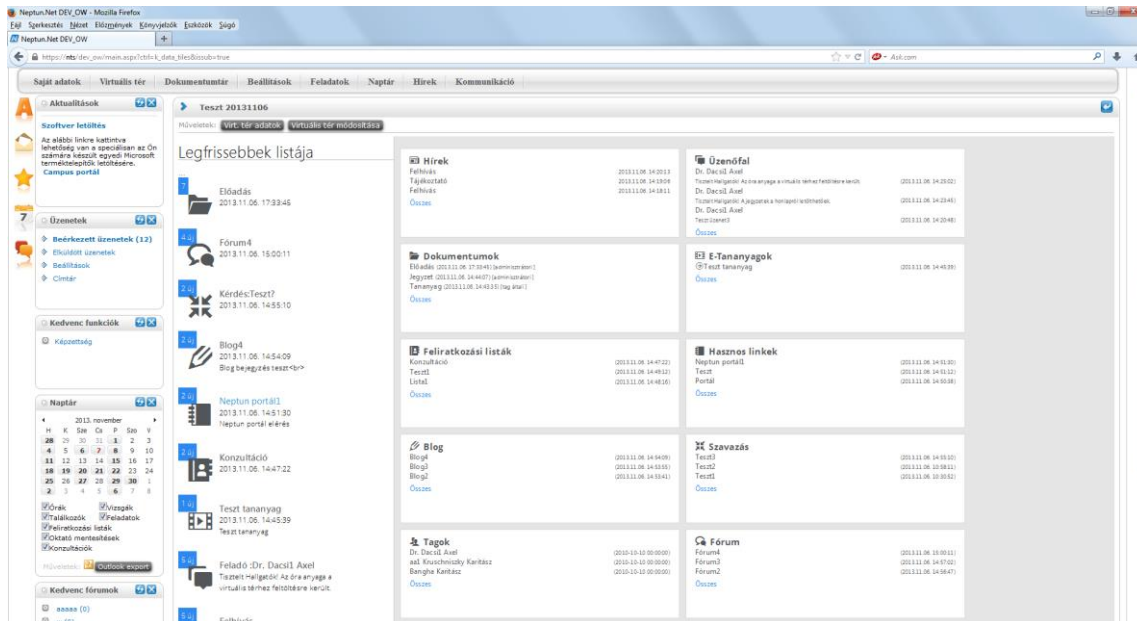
Neptun.Net DEV_OW - Mozilla Firefox
Fájl Szerkesztés Nézet Előzmények Könyvjelzők Eszközök Súgó
Neptun.Net DEV_OW
https://nts/dev_ow/main.aspx?ctrl=k_data_tiles&isub=true
Ask.com

Saját adatok Virtuális tér Dokumentumtár Beállítások Feladatok Naptár Hírek Kommunikáció

Aktualitások
Szoftver letöltés
Az alábbi linkre kattintva lehetősége van a speciálisan az Ön számára készült egyedi Microsoft termékteleptők letöltésére.
Campus portál

Üzenetek
Beérkezett üzenetek (12)
Elküldött üzenetek
Beállítások
Címtár

Kedvenc funkciók
Képzettség

Naptár
2013. november
| H | K | Sze | Cs | P | Szo | V |
|---|---|---|---|---|---|---|
| 28 | 29 | 30 | 31 | 1 | 2 | 3 |
| 4 | 5 | 6 | 7 | 8 | 9 | 10 |
| 11 | 12 | 13 | 14 | 15 | 16 | 17 |
| 18 | 19 | 20 | 21 | 22 | 23 | 24 |
| 25 | 26 | 27 | 28 | 29 | 30 | 1 |
| 2 | 3 | 4 | 5 | 6 | 7 | 8 |
Órák
Vizsgák
Találkozók
Feladatok
Feliratkozási listák
Oktató mentesítések
Konzultációk
Műveletek: Outlook export

Kedvenc fórumok
aaaaa (0)

Teszt 20131106
Műveletek: Virt. tér adatok Virtuális tér módosítása

Legfrissebbek listája
7
Előadás
2013.11.06. 17:33:45
4 új
Fórum4
2013.11.06. 15:00:11
2 új
Kérdés:Teszt?
2013.11.06. 14:55:10
2 új
Blog4
2013.11.06. 14:54:09
Blog bejegyzés teszt<br>
2 új
Neptun portál1
2013.11.06. 14:51:30
Neptun portál elérés
2 új
Konzultáció
2013.11.06. 14:47:22
1 új
Teszt tananyag
2013.11.06. 14:45:39
Teszt tananyag
5 új
Feladó :Dr. Dacsi1 Axel
Tisztelt Hallgatók! Az óra anyaga a virtuális térhez feltöltésre került.
5 új
Felhívás

Hírek
Felhívás 2013.11.06. 14:20:13
Tájékoztató 2013.11.06. 14:19:09
Felhívás 2013.11.06. 14:18:11
Összes

Üzenőfal
Dr. Dacsi1 Axel
Tisztelt Hallgatók! Az óra anyaga a virtuális térhez feltöltésre került. (2013.11.06. 14:25:02)
Dr. Dacsi1 Axel
Tisztelt Hallgatók! A jegyzetek a honlapról letölthetők. (2013.11.06. 14:23:45)
Dr. Dacsi1 Axel
Teszt üzenet3 (2013.11.06. 14:20:48)
Összes

Dokumentumok
Előadás (2013.11.06. 17:33:45) [adminisztrátor]
Jegyzet (2013.11.06. 14:44:07) [adminisztrátor]
Tananyag (2013.11.06. 14:43:35) [tag által]
Összes

E-Tananyagok
Teszt tananyag (2013.11.06. 14:45:39)
Összes

Feliratkozási listák
Konzultáció (2013.11.06. 14:47:22)
Teszt1 (2013.11.06. 14:49:12)
Lista1 (2013.11.06. 14:48:16)
Összes

Hasznos linkek
Neptun portál1 (2013.11.06. 14:51:30)
Teszt (2013.11.06. 14:51:12)
Portál (2013.11.06. 14:50:38)
Összes

Blog
Blog4 (2013.11.06. 14:54:09)
Blog3 (2013.11.06. 14:53:55)
Blog2 (2013.11.06. 14:53:41)
Összes

Szavazás
Teszt3 (2013.11.06. 14:03:10)
Teszt2 (2013.11.06. 10:58:11)
Teszt1 (2013.11.06. 10:30:52)
Összes

Tagok
Dr. Dacsi1 Axel (2010-10-10 00:00:00)
aa1 Kruschniszky Karitász (2010-10-10 00:00:00)
Bangha Karitász (2010-10-10 00:00:00)
Összes

Fórum
Fórum4 (2013.11.06. 15:00:11)
Fórum3 (2013.11.06. 14:57:02)
Fórum2 (2013.11.06. 14:56:47)
Összes